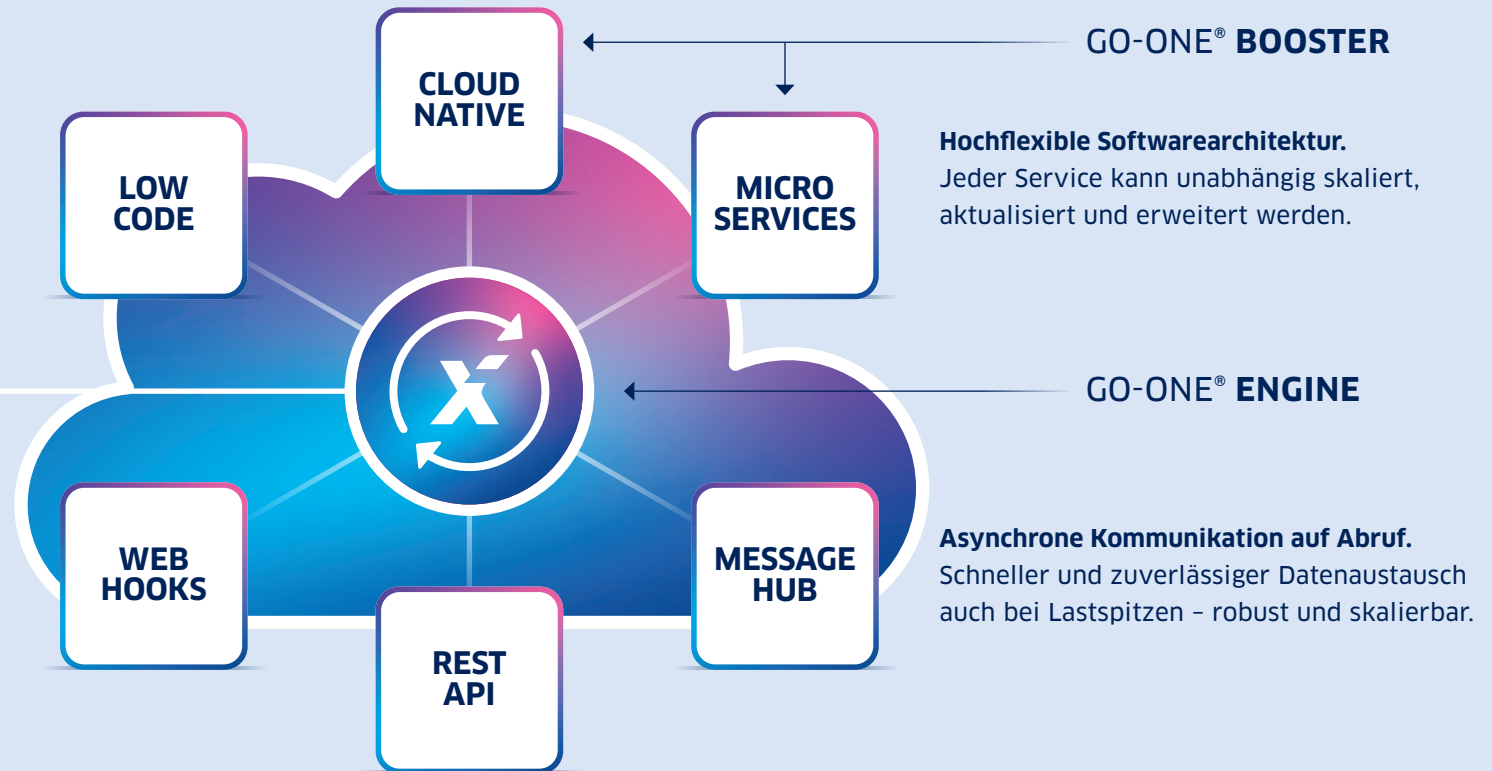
CLOUD NATIVE

LOW CODE

MICRO SERVICES

GO-ONE® BOOSTER

Hochflexible Softwarearchitektur.
Jeder Service kann unabhängig skaliert, aktualisiert und erweitert werden.

GO-ONE® ENGINE

WEB HOOKS

MESSAGE HUB

REST API

Asynchrone Kommunikation auf Abruf.
Schneller und zuverlässiger Datenaustausch auch bei Lastspitzen – robust und skalierbar.